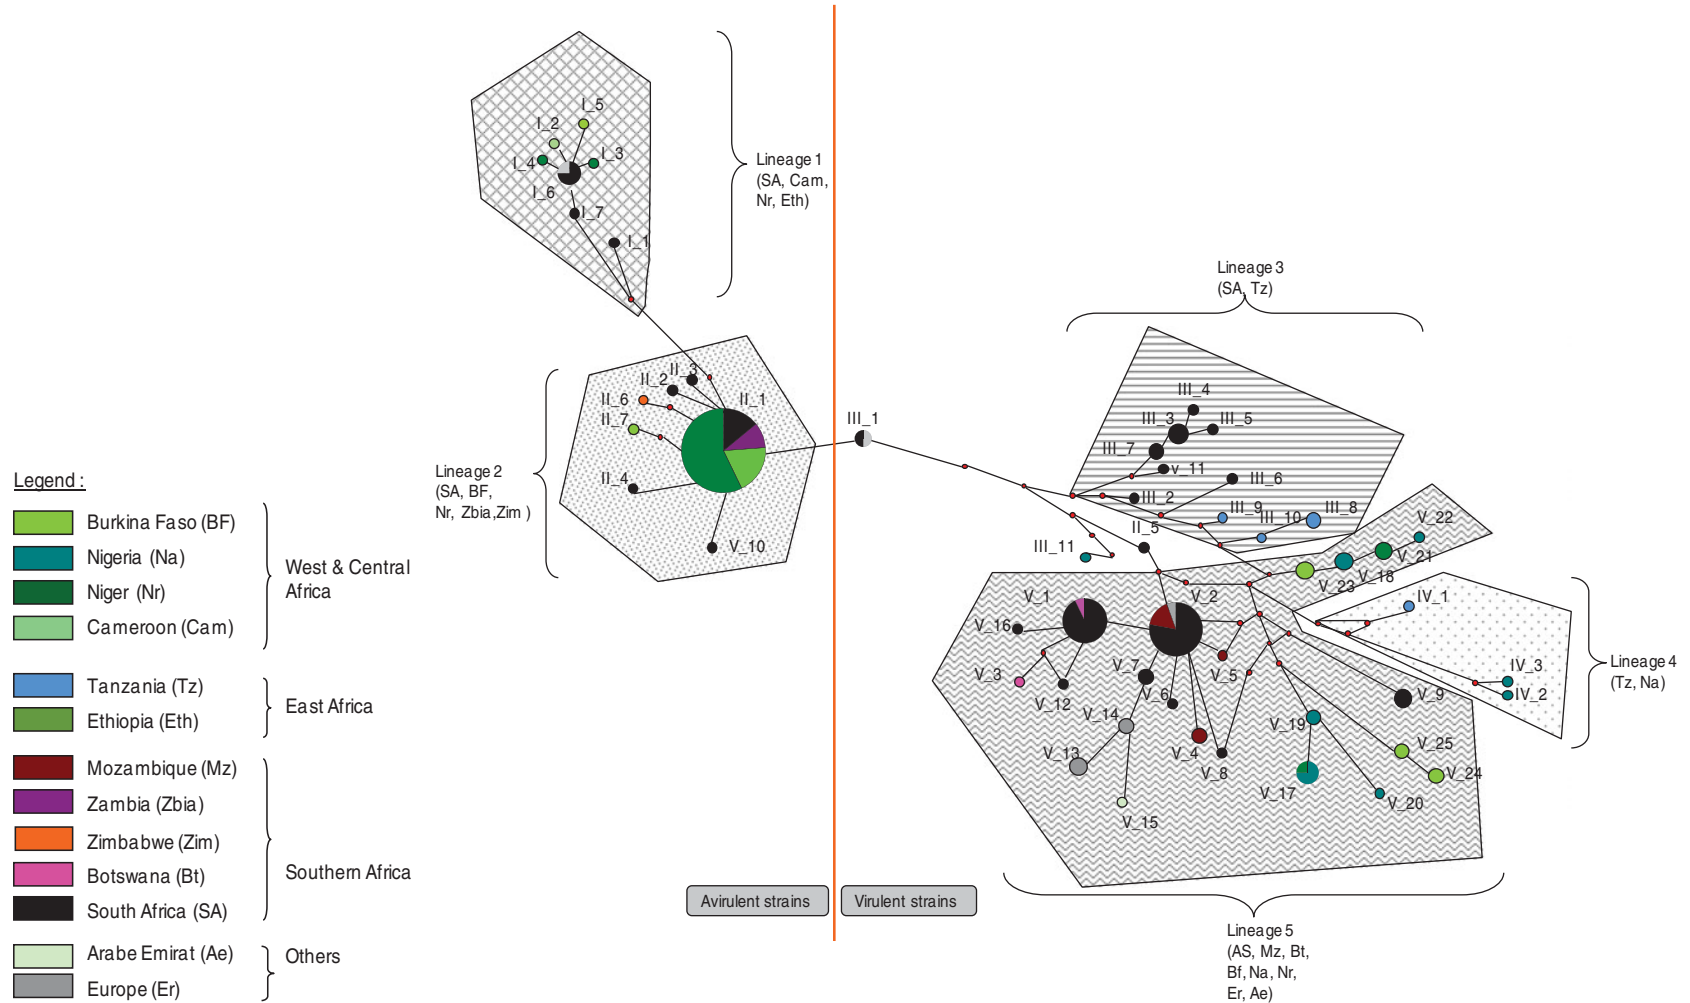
I_5
I_2
I_3
I_4
I_6
I_7
I_1

Lineage 1 (SA, Cam, Nr, Eth)

Lineage 3 (SA, Tz)

II_3
II_2
II_6
II_1
II_7
II_4
V_10

Lineage 2 (SA, BF, Nr, Zbia,Zim )

III_1

III_4
III_3
III_5
III_7
v_11
III_6
III_2
III_9
III_10
III_8
II_5
III_11
V_22
V_21
V_23
V_18
V_1
V_2
IV_1
V_16
V_3
V_7
V_6
V_5
V_12
V_14
V_9
V_19
V_13
V_4
V_8
V_25
V_17
V_24
V_20
V_15
IV_3
IV_2

Lineage 4 (Tz, Na)

Legend :

Burkina Faso (BF)
Nigeria (Na)
Niger (Nr)
Cameroon (Cam)

West & Central Africa

Tanzania (Tz)
Ethiopia (Eth)

East Africa

Mozambique (Mz)
Zambia (Zbia)
Zimbabwe (Zim)
Botswana (Bt)
South Africa (SA)

Southern Africa

Arabe Emirat (Ae)
Europe (Er)

Others

Avirulent strains
Virulent strains

Lineage 5 (AS, Mz, Bt, Bf, Na, Nr, Er, Ae)